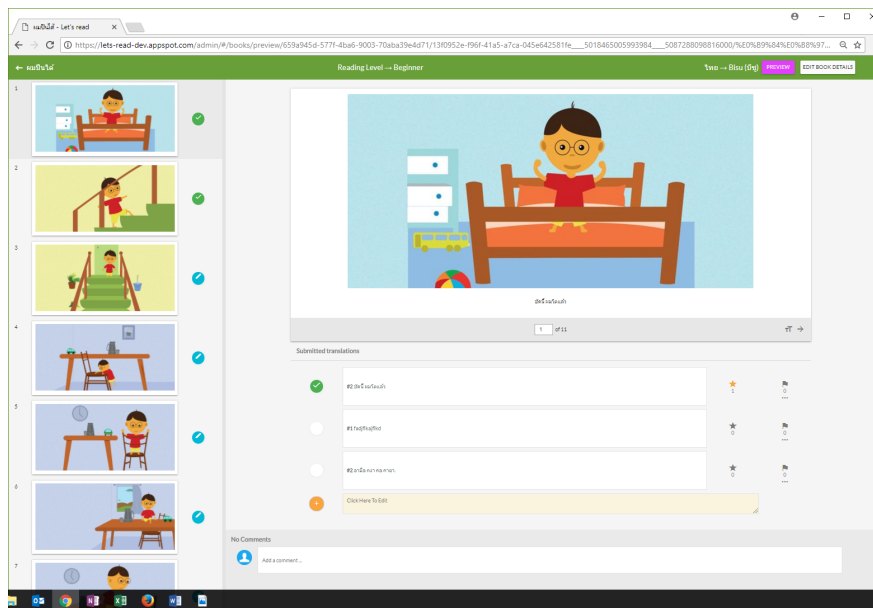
แมปีนได้ - Let's read

https://lets-read-dev.appspot.com/admin/#/books/preview/659a945d-577f-4ba6-9003-70aba39e4d71/13f0952e-f96f-41a5-a7ca-045e642581fe____5018465005993984____5087288098816000/%E0%B9%84%E0%B8%97...

← แมปีนได้

Reading Level → Beginner

ไทย → Bisu (บีซู)

PREVIEW

EDIT BOOK DETAILS

1

2

3

4

5

6

7

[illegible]

1 of 11

Submitted translations

#2 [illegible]

1

0

#1 fadjffdajffdd

0

0

#2 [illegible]

0

0

Click Here To Edit

No Comments

Add a comment...